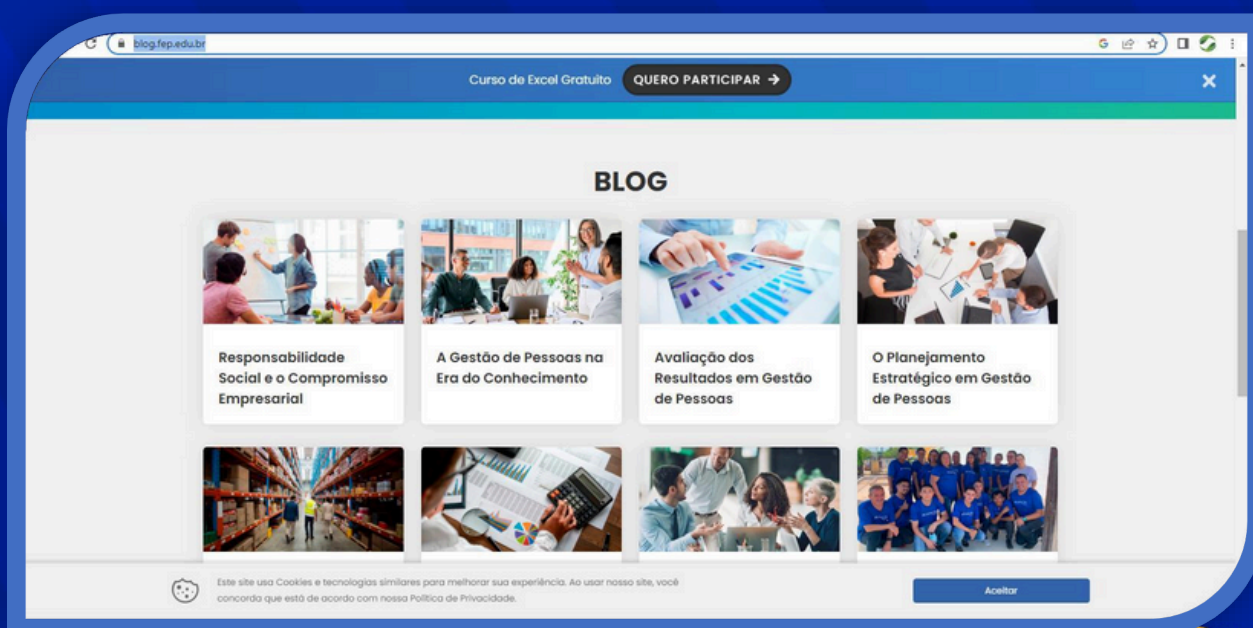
blog.fep.edu.br

Curso de Excel Gratuito QUERO PARTICIPAR →

BLOG

Responsabilidade Social e o Compromisso Empresarial

A Gestão de Pessoas na Era do Conhecimento

Avaliação dos Resultados em Gestão de Pessoas

O Planejamento Estratégico em Gestão de Pessoas

Este site usa Cookies e tecnologias similares para melhorar sua experiência. Ao usar nosso site, você concorda que está de acordo com nossa Política de Privacidade.

Aceitar